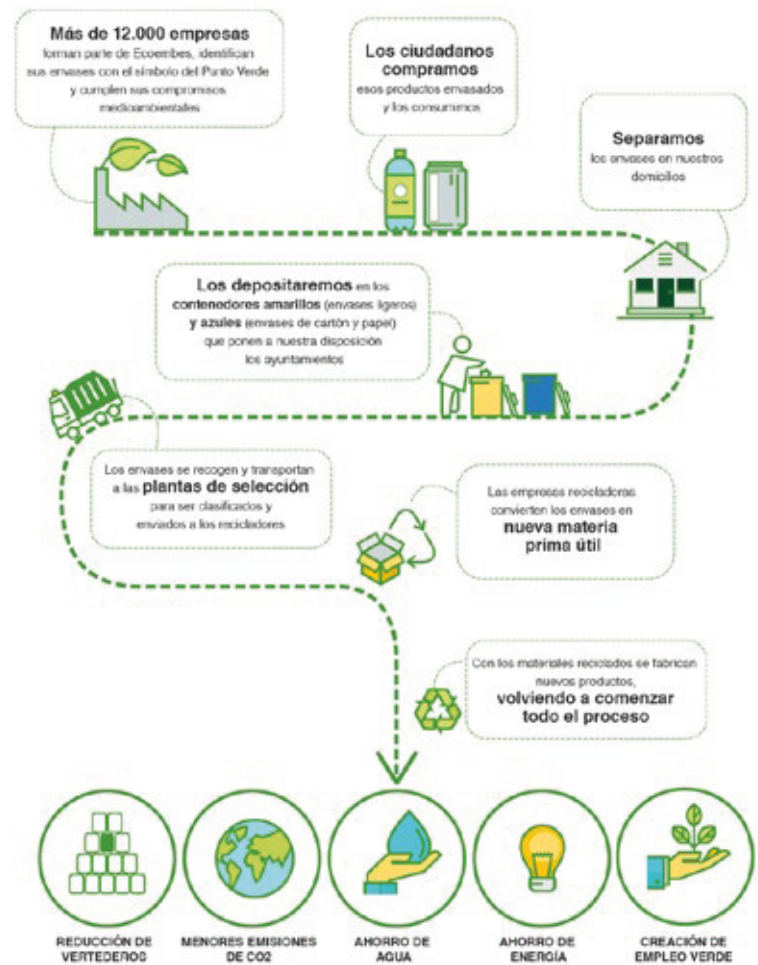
**Más de 12.000 empresas** forman parte de Ecoembes, identifican sus envases con el símbolo del Punto Verde y cumplen sus compromisos medioambientales

**Los ciudadanos compramos** esos productos envasados y los consumimos

**Separamos** los envases en nuestros domicilios

**Los depositaremos** en los **contenedores amarillos** (envases ligeros) **y azules** (envases de cartón y papel) que ponen a nuestra disposición los ayuntamientos

Los envases se recogen y transportan a las **plantas de selección** para ser clasificados y enviados a los recicladores

Las empresas recicladoras convierten los envases en **nueva materia prima útil**

Con los materiales reciclados se fabrican nuevos productos, **volviendo a comenzar todo el proceso**

REDUCCIÓN DE VERTEDEROS

MENORES EMISIONES DE CO2

AHORRO DE AGUA

AHORRO DE ENERGÍA

CREACIÓN DE EMPLEO VERDE